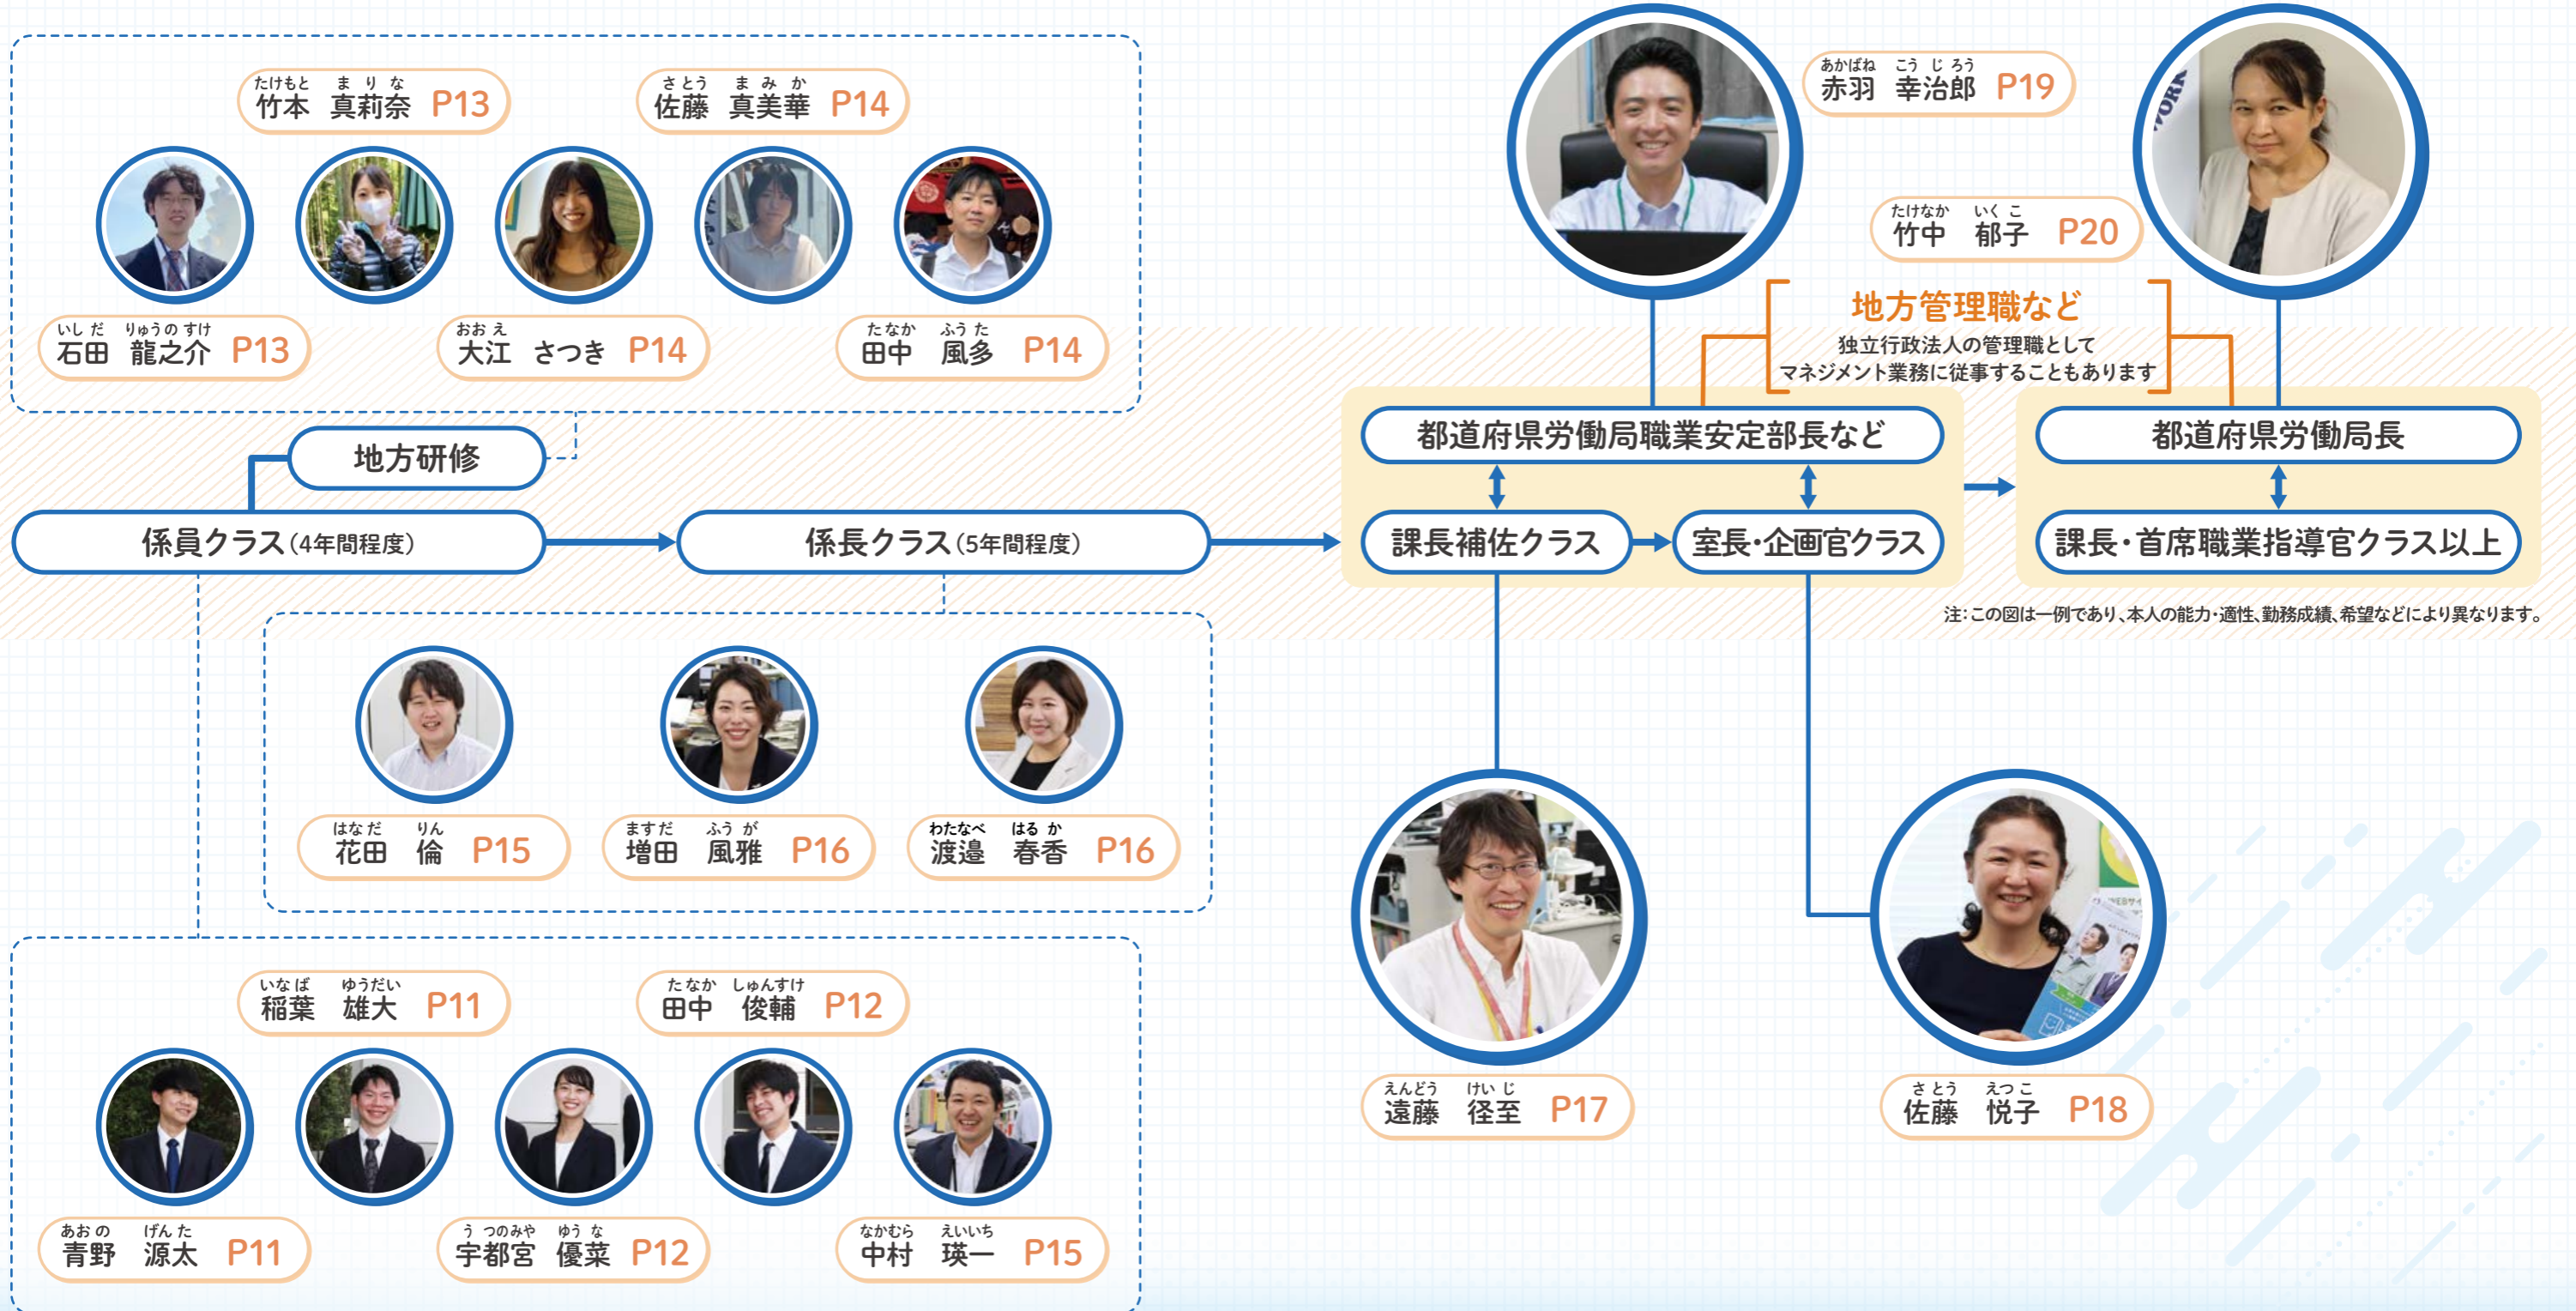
たけもと まりな
竹本 真莉奈 P13

さとう まみか
佐藤 真美華 P14

いしだ りゅうのすけ
石田 龍之介 P13

おおえ
大江 さつき P14

たなか ふうた
田中 風多 P14

あかばね こうじろう
赤羽 幸治郎 P19

たけなか いくこ
竹中 郁子 P20

地方管理職など
独立行政法人の管理職として
マネジメント業務に従事することもあります

地方研修

都道府県労働局職業安定部長など

都道府県労働局長

係員クラス(4年間程度)

係長クラス(5年間程度)

課長補佐クラス

室長・企画官クラス

課長・首席職業指導官クラス以上

注:この図は一例であり、本人の能力・適性、勤務成績、希望などにより異なります。

はなだ りん
花田 倫 P15

ますだ ふうが
増田 風雅 P16

わたなべ はるか
渡邉 春香 P16

えんどう けいじ
遠藤 径至 P17

さとう えつこ
佐藤 悦子 P18

いなば ゆうだい
稲葉 雄大 P11

たなか しゅんすけ
田中 俊輔 P12

あおの げんた
青野 源太 P11

うつのみや ゆうな
宇都宮 優菜 P12

なかむら えいいち
中村 瑛一 P15